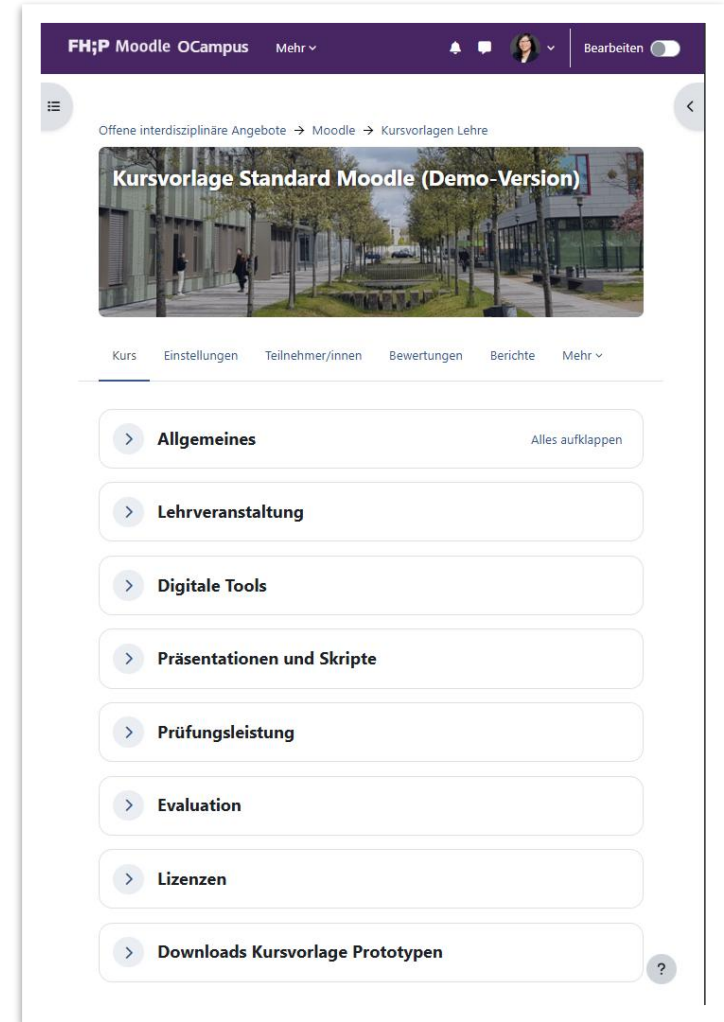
FH;P Moodle OCampus Mehr

Bearbeiten

Offene interdisziplinäre Angebote → Moodle → Kursvorlagen Lehre

Kursvorlage Standard Moodle (Demo-Version)

Kurs Einstellungen Teilnehmer/innen Bewertungen Berichte Mehr

Allgemeines

Alles aufklappen

Lehrveranstaltung

Digitale Tools

Präsentationen und Skripte

Prüfungsleistung

Evaluation

Lizenzen

Downloads Kursvorlage Prototypen

?